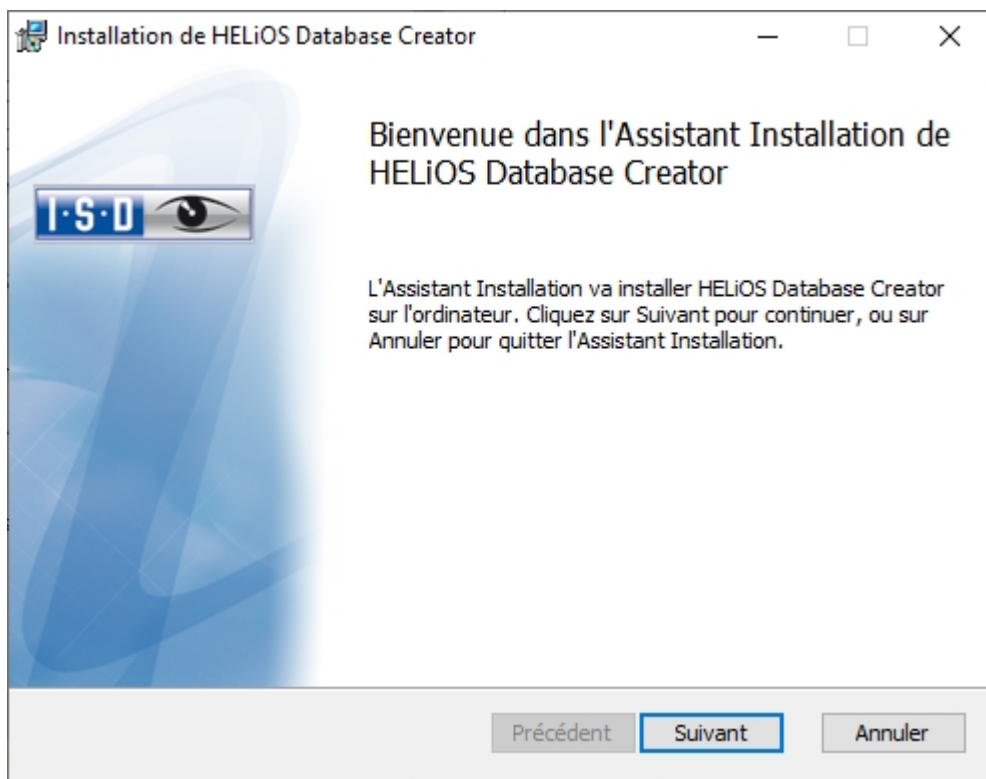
Installation de HELiOS Database Creator

Bienvenue dans l'Assistant Installation de HELiOS Database Creator

I·S·D

L'Assistant Installation va installer HELiOS Database Creator sur l'ordinateur. Cliquez sur Suivant pour continuer, ou sur Annuler pour quitter l'Assistant Installation.

Précédent Suivant Annuler